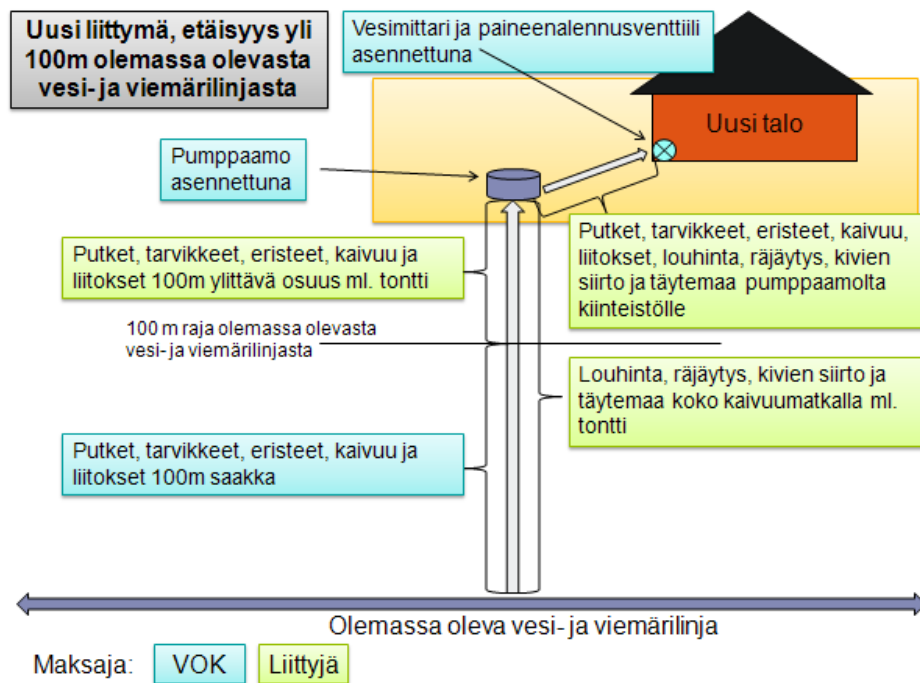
Uusi liittymä, etäisyys yli 100m olemassa olevasta vesi- ja viemärilinjasta

Vesimittari ja paineenalennusventtiili asennettuna

Uusi talo

Pumppaamo asennettuna

Putket, tarvikkeet, eristeet, kaivuu ja liitokset 100m ylittävä osuus ml. tontti

Putket, tarvikkeet, eristeet, kaivuu, liitokset, louhinta, räjäytys, kivien siirto ja täytemaa pumppaamolta kiinteistölle

100 m raja olemassa olevasta vesi- ja viemärilinjasta

Louhinta, räjäytys, kivien siirto ja täytemaa koko kaivuumatkalla ml. tontti

Putket, tarvikkeet, eristeet, kaivuu ja liitokset 100m saakka

Olemassa oleva vesi- ja viemärilinja

Maksaja: VOK Liittyjä